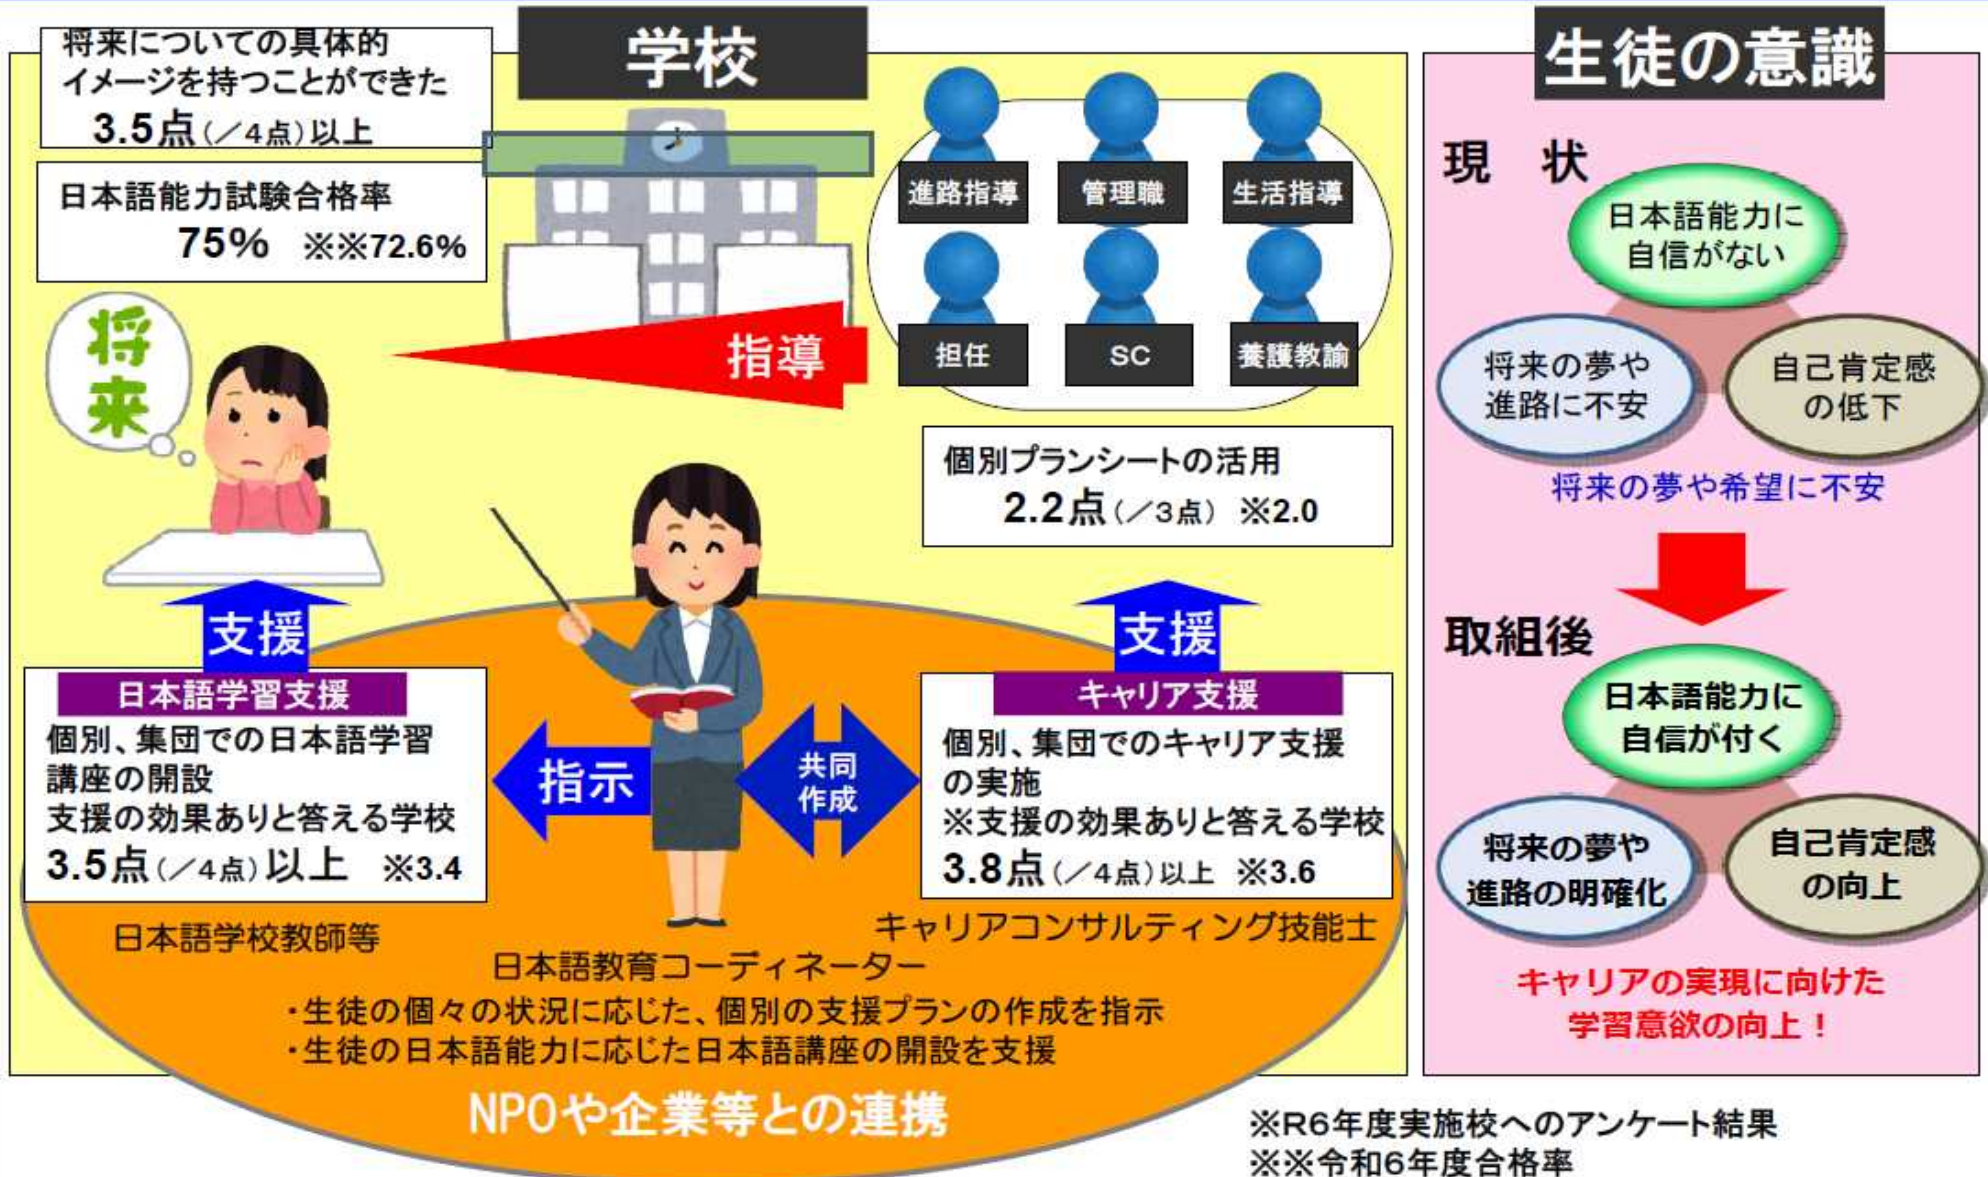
学校

将来についての具体的イメージを持つことができた
3.5点（／4点）以上

日本語能力試験合格率
75%　※※72.6%

将来

指導

進路指導　管理職　生活指導
担任　SC　養護教諭

個別プランシートの活用
2.2点（／3点）※2.0

支援

日本語学習支援
個別、集団での日本語学習講座の開設
支援の効果ありと答える学校
3.5点（／4点）以上　※3.4

指示

共同作成

支援

キャリア支援
個別、集団でのキャリア支援の実施
※支援の効果ありと答える学校
3.8点（／4点）以上　※3.6

日本語学校教師等
キャリアコンサルティング技能士
日本語教育コーディネーター
・生徒の個々の状況に応じた、個別の支援プランの作成を指示
・生徒の日本語能力に応じた日本語講座の開設を支援

NPOや企業等との連携

生徒の意識

現　状
日本語能力に自信がない
将来の夢や進路に不安
自己肯定感の低下
将来の夢や希望に不安

取組後
日本語能力に自信が付く
将来の夢や進路の明確化
自己肯定感の向上
キャリアの実現に向けた学習意欲の向上！

※R6年度実施校へのアンケート結果
※※令和6年度合格率